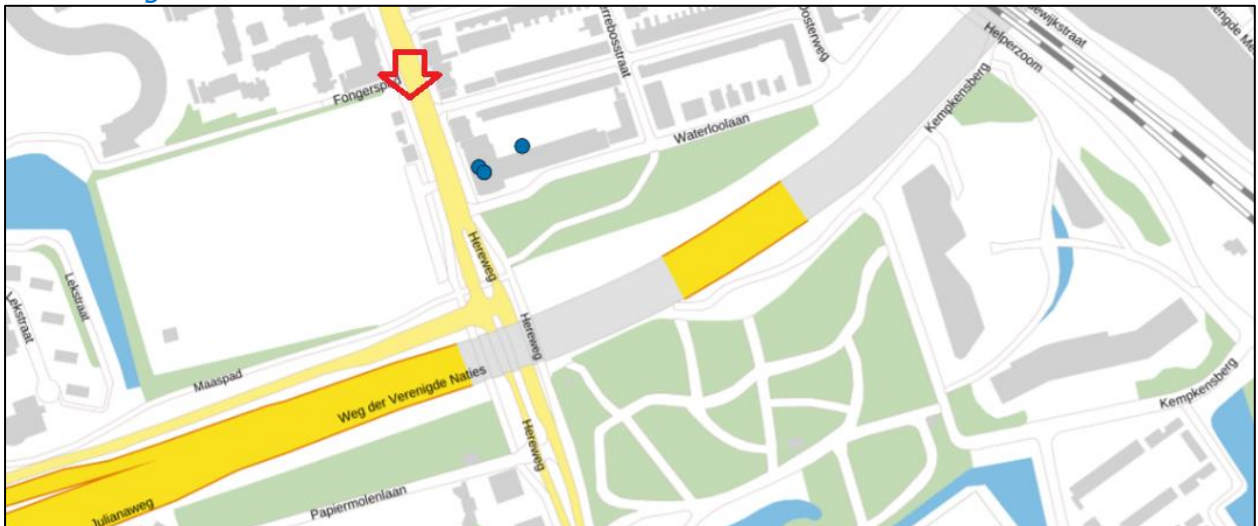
Fongerspad
Waterloolaan
Helperzoom
Kempkensberg
Herewijkstraat
Verlengde M
Herreweg
Lekstraat
Lekstraat
Maaspad
Weg der Verenigde Naties
Herewag
Herewag
Kempkensberg
Julianaweg
Papiermolenlaan
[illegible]rrebosstraat
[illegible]oosterweg